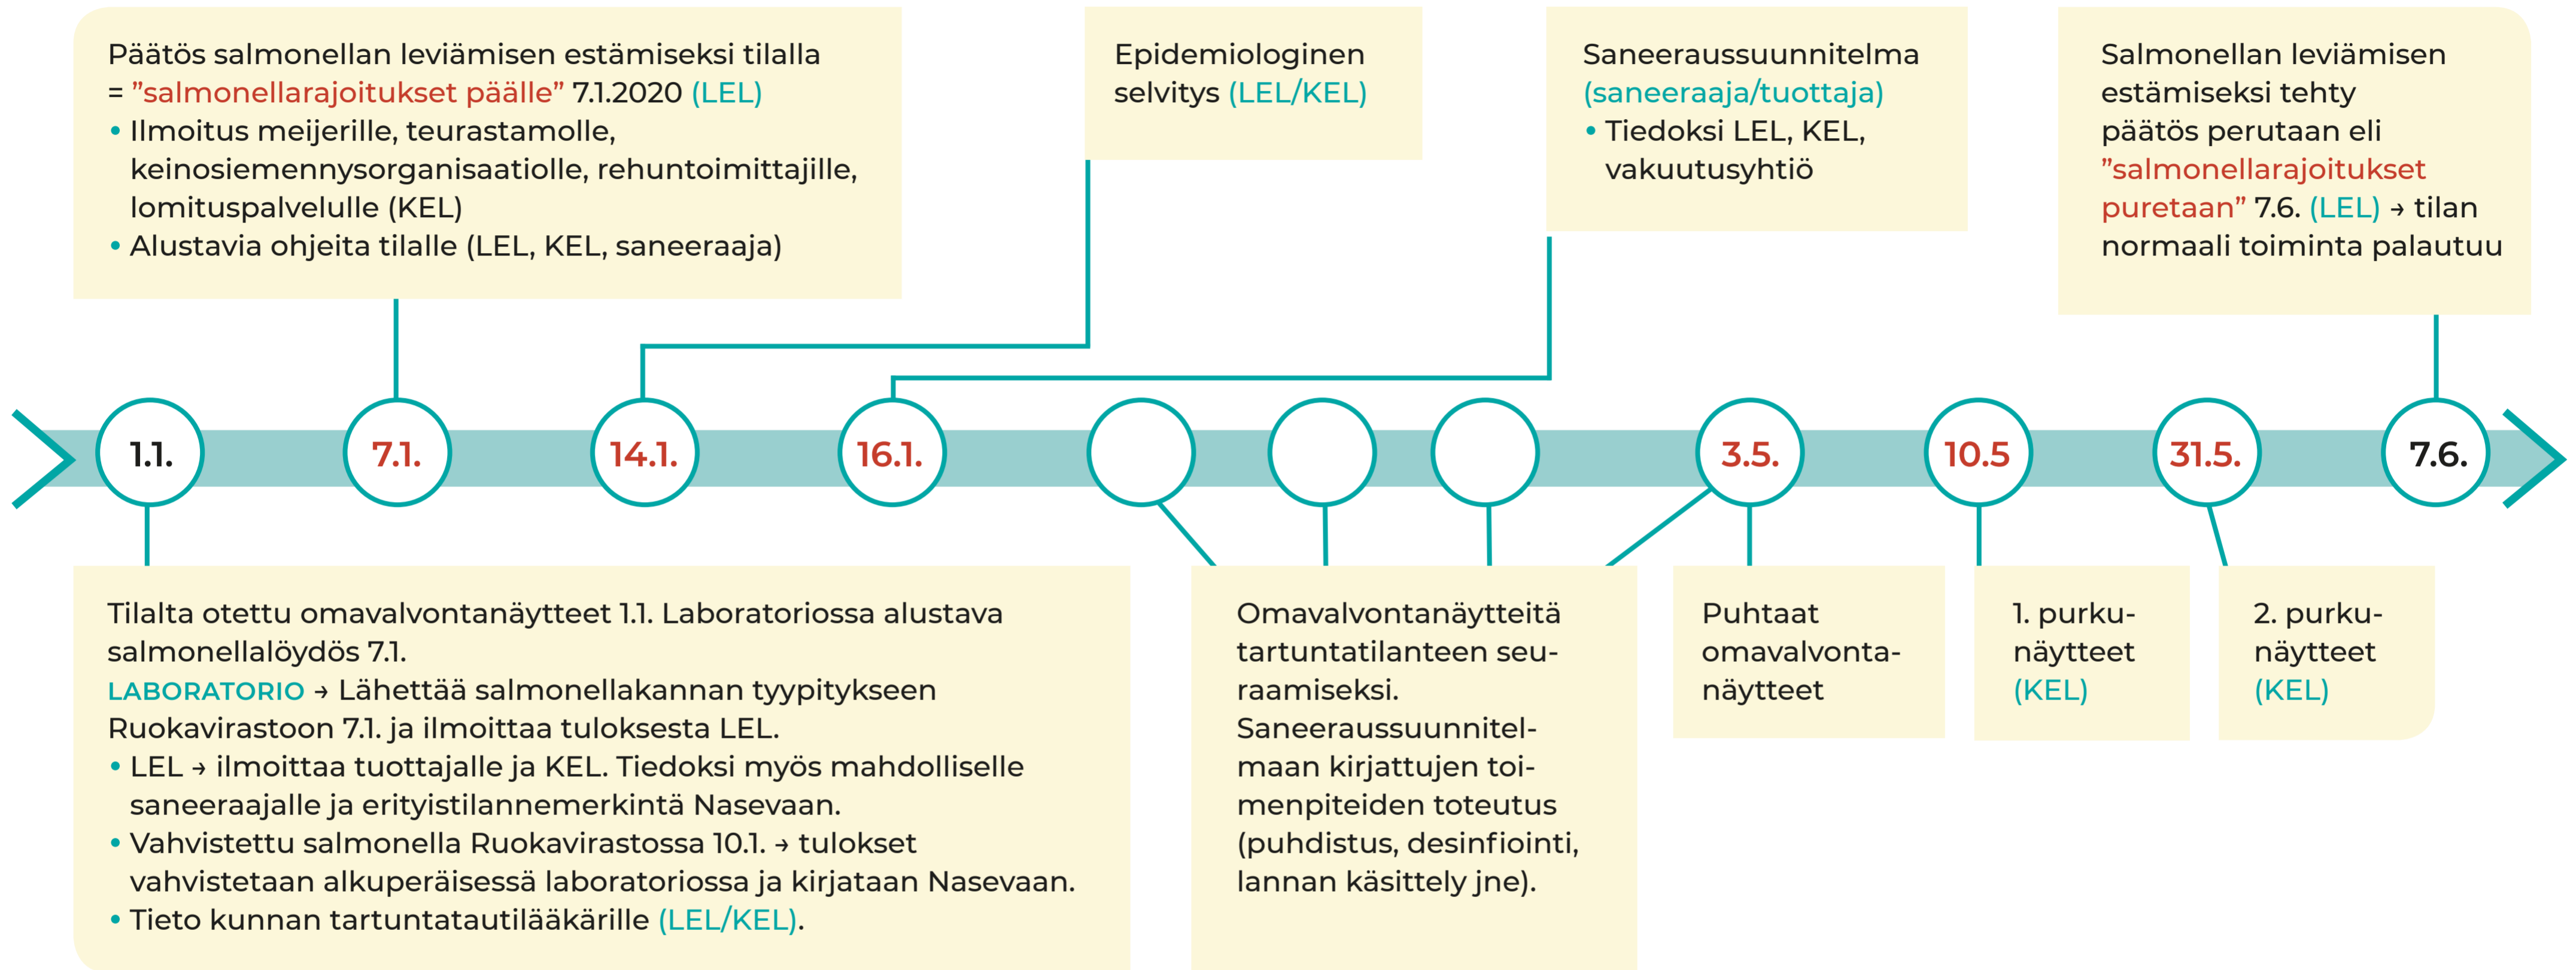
Päätös salmonellan leviämisen estämiseksi tilalla = ”salmonellarajoitukset päälle” 7.1.2020 (LEL)
• Ilmoitus meijerille, teurastamolle, keinosiemennysorganisaatiolle, rehuntoimittajille, lomituspalvelulle (KEL)
• Alustavia ohjeita tilalle (LEL, KEL, saneeraaja)

Epidemiologinen selvitys (LEL/KEL)

Saneeraussuunnitelma (saneeraaja/tuottaja)
• Tiedoksi LEL, KEL, vakuutusyhtiö

Salmonellan leviämisen estämiseksi tehty päätös perutaan eli ”salmonellarajoitukset puretaan” 7.6. (LEL) → tilan normaali toiminta palautuu

1.1.

7.1.

14.1.

16.1.

3.5.

10.5

31.5.

7.6.

Tilalta otettu omavalvontanäytteet 1.1. Laboratoriossa alustava salmonellalöydös 7.1.
LABORATORIO → Lähettää salmonellakannan tyypitykseen Ruokavirastoon 7.1. ja ilmoittaa tuloksesta LEL.
• LEL → ilmoittaa tuottajalle ja KEL. Tiedoksi myös mahdolliselle saneeraajalle ja erityistilannemerkintä Nasevaan.
• Vahvistettu salmonella Ruokavirastossa 10.1. → tulokset vahvistetaan alkuperäisessä laboratoriossa ja kirjataan Nasevaan.
• Tieto kunnan tartuntatautilääkärille (LEL/KEL).

Omavalvontanäytteitä tartuntatilanteen seuraamiseksi. Saneeraussuunnitelmaan kirjattujen toimenpiteiden toteutus (puhdistus, desinfiointi, lannan käsittely jne).

Puhtaat omavalvontanäytteet

1. purkunäytteet (KEL)

2. purkunäytteet (KEL)